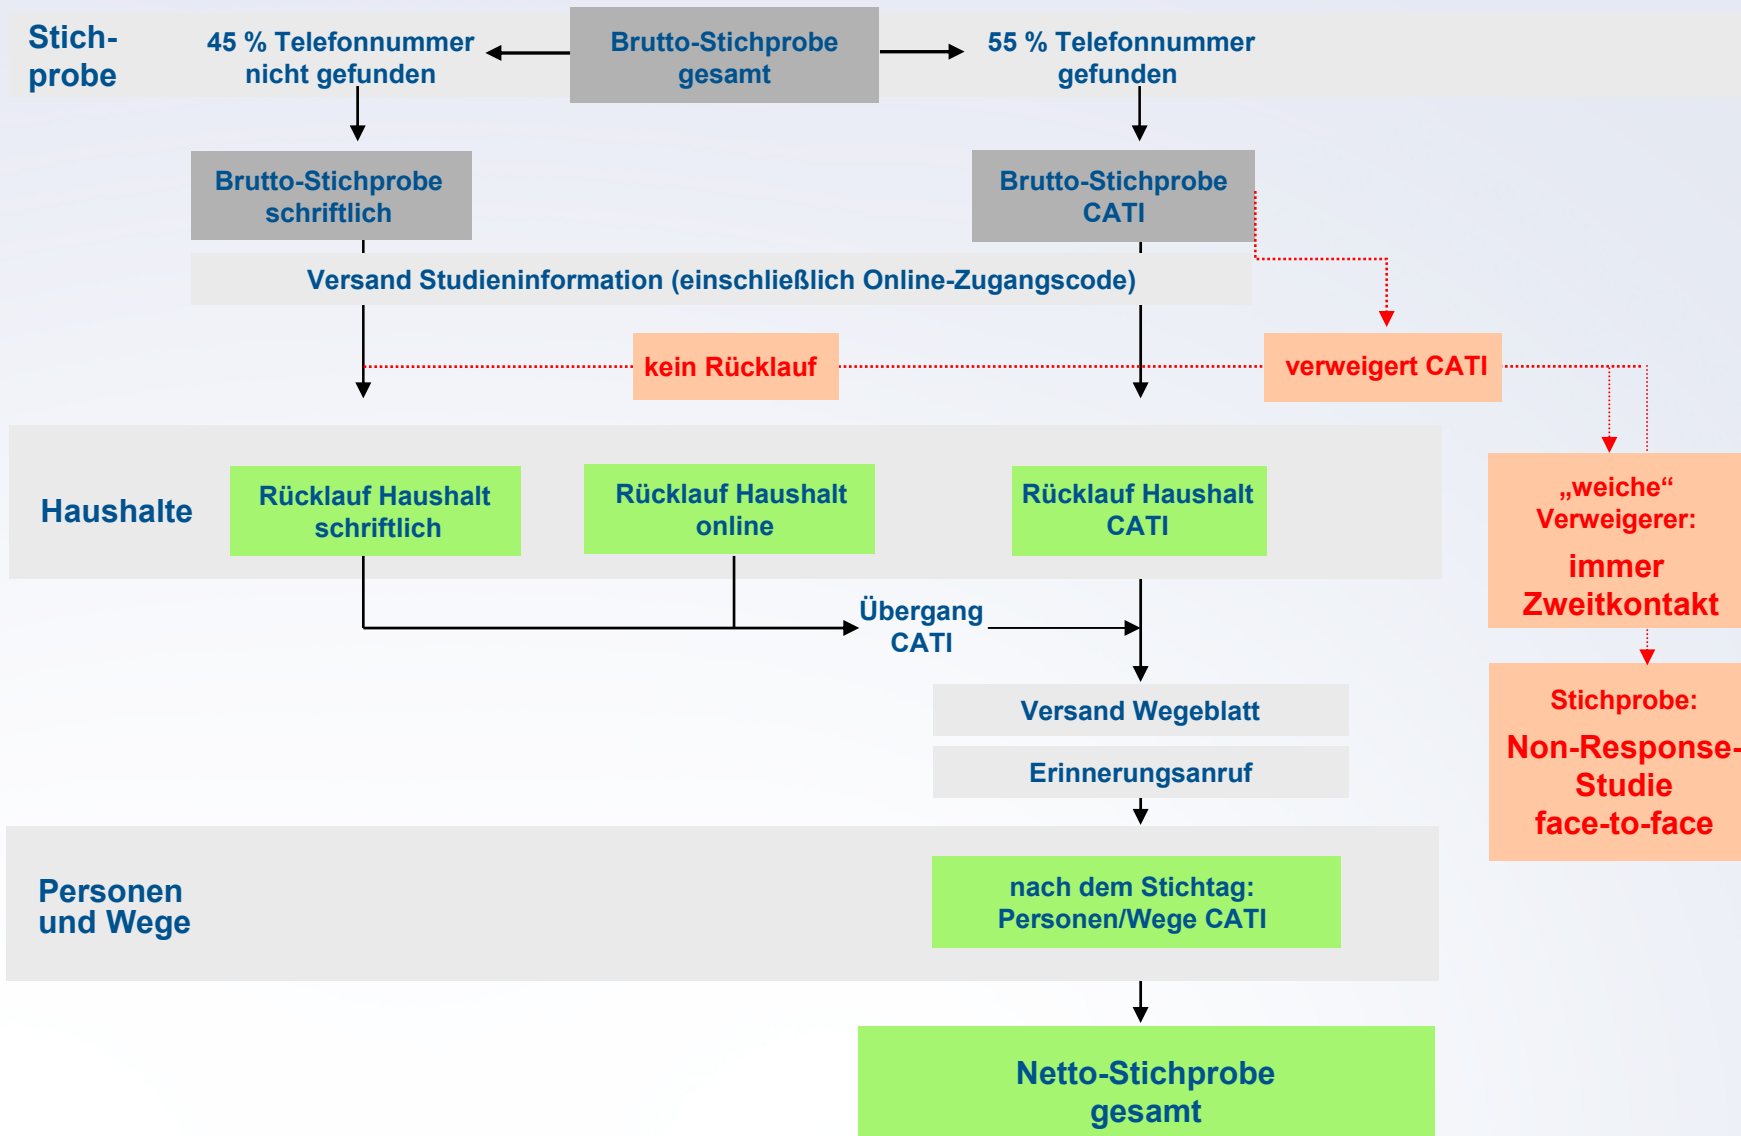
Stichprobe

45 % Telefonnummer nicht gefunden

Brutto-Stichprobe gesamt

55 % Telefonnummer gefunden

Brutto-Stichprobe schriftlich

Brutto-Stichprobe CATI

Versand Studieninformation (einschließlich Online-Zugangscode)

kein Rücklauf

verweigert CATI

Haushalte

Rücklauf Haushalt schriftlich

Rücklauf Haushalt online

Rücklauf Haushalt CATI

„weiche“ Verweigerer:

immer Zweitkontakt

Übergang CATI

Versand Wegeblatt

Erinnerungsanruf

Stichprobe:

Non-Response-Studie face-to-face

Personen und Wege

nach dem Stichtag: Personen/Wege CATI

Netto-Stichprobe gesamt